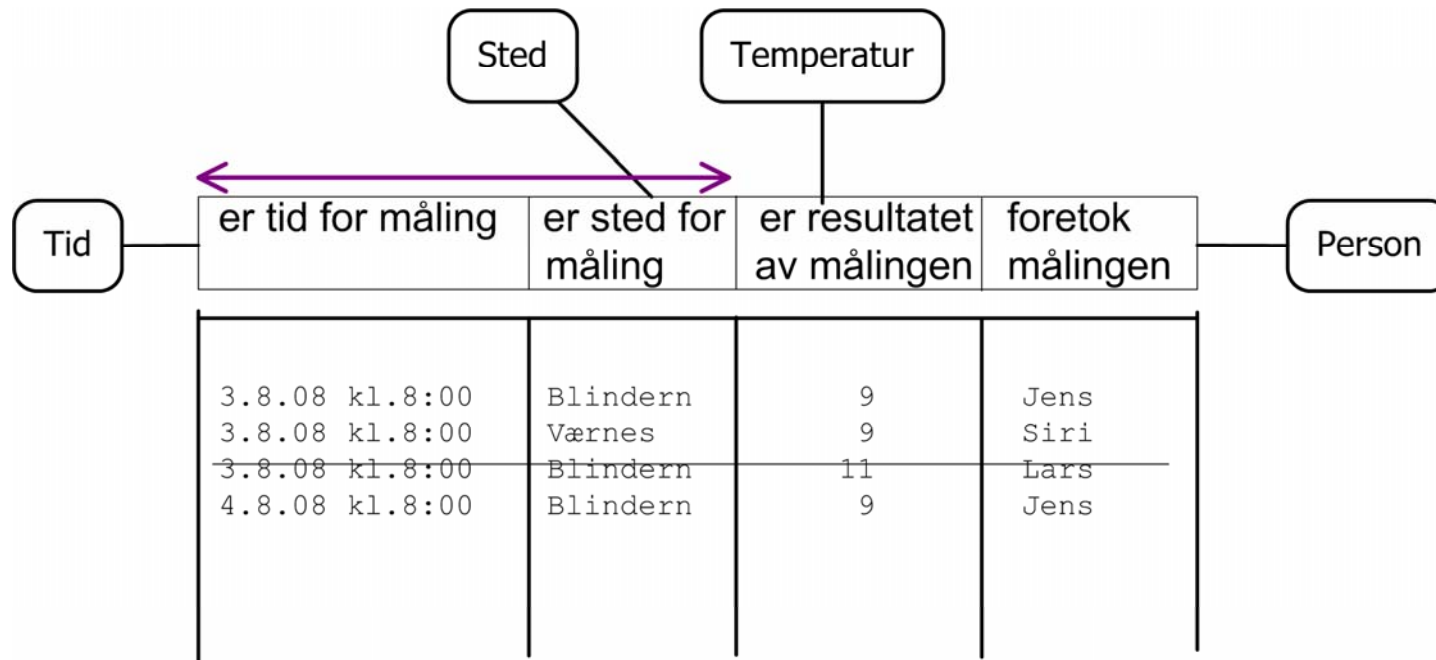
Sted

Temperatur

Tid

Person

| er tid for måling | er sted for måling | er resultatet av målingen | foretok målingen |
|---|---|---|---|
| 3.8.08 kl.8:00 | Blindern | 9 | Jens |
| 3.8.08 kl.8:00 | Værnes | 9 | Siri |
| 3.8.08 kl.8:00 | Blindern | 11 | Lars |
| 4.8.08 kl.8:00 | Blindern | 9 | Jens |